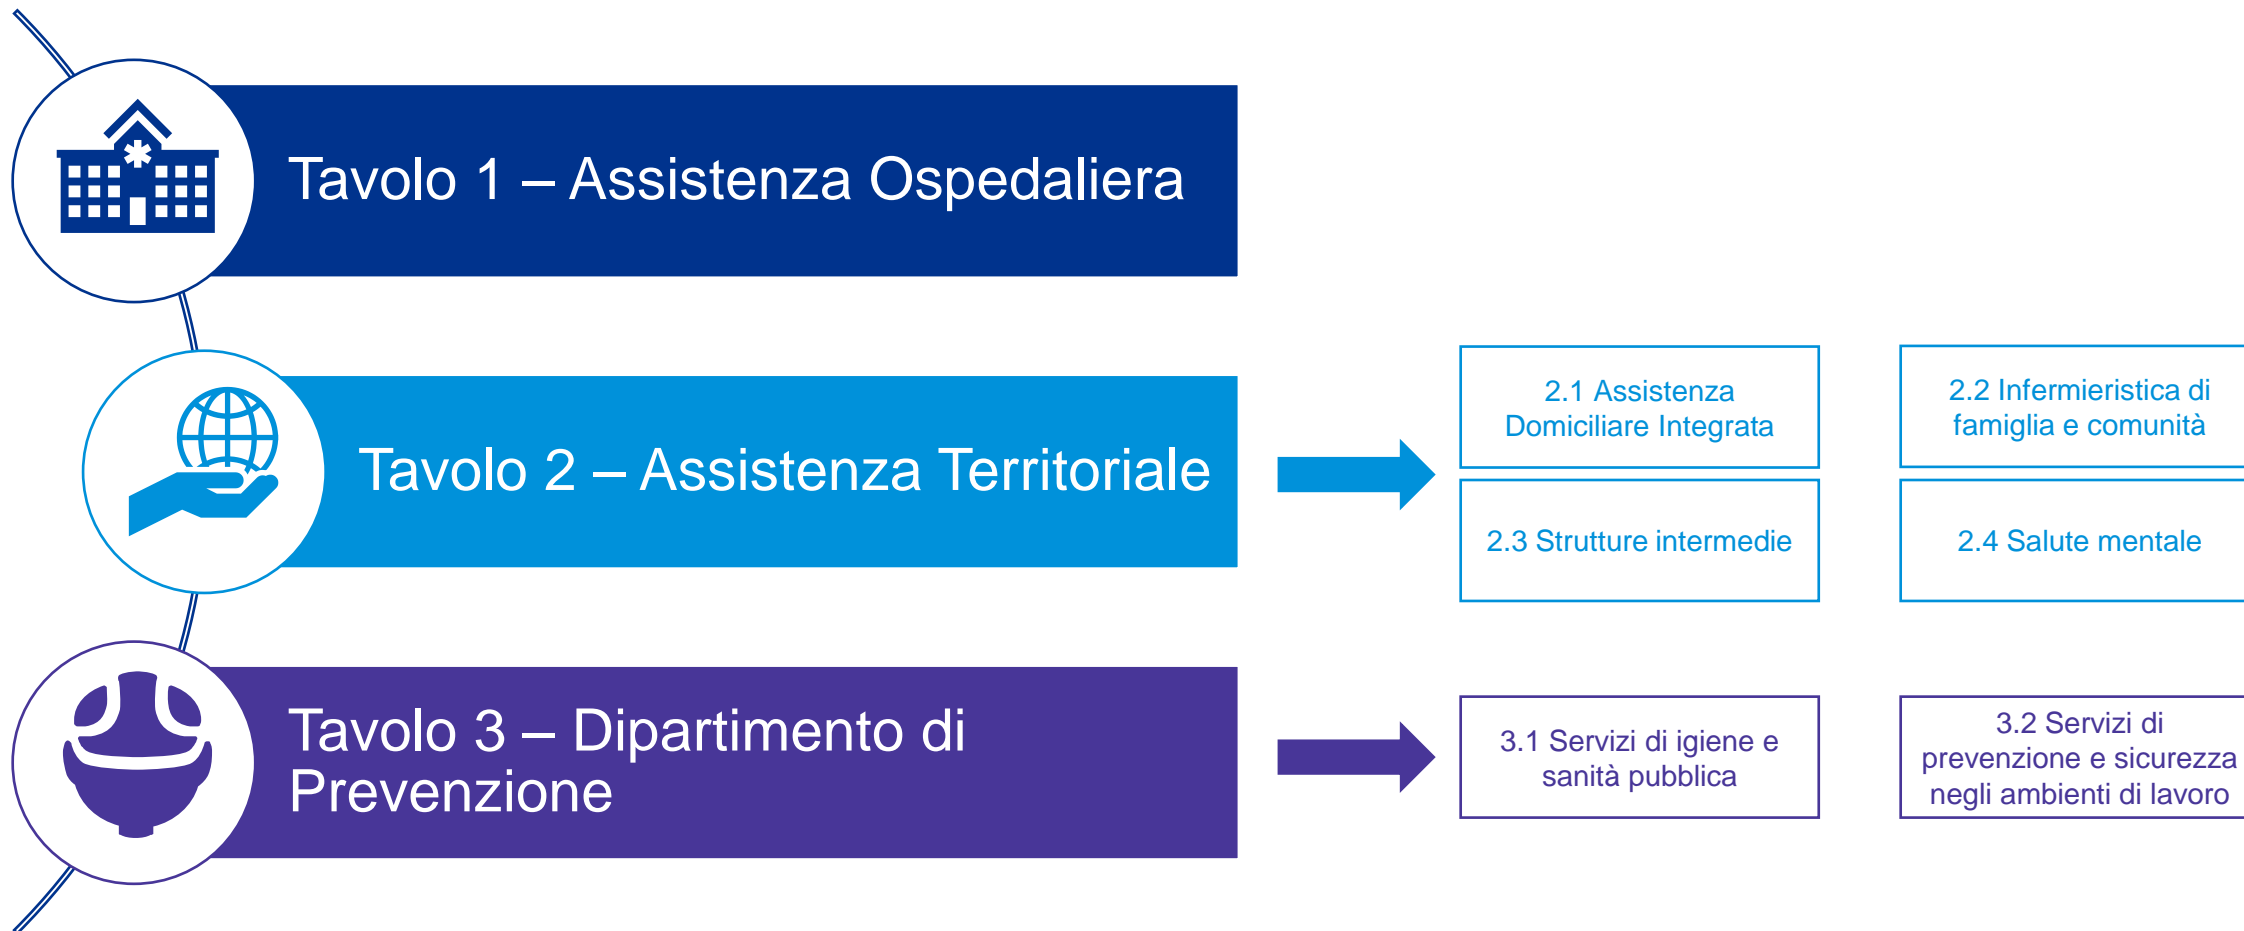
Tavolo 1 – Assistenza Ospedaliera

Tavolo 2 – Assistenza Territoriale

2.1 Assistenza Domiciliare Integrata

2.2 Infermieristica di famiglia e comunità

2.3 Strutture intermedie

2.4 Salute mentale

Tavolo 3 – Dipartimento di Prevenzione

3.1 Servizi di igiene e sanità pubblica

3.2 Servizi di prevenzione e sicurezza negli ambienti di lavoro